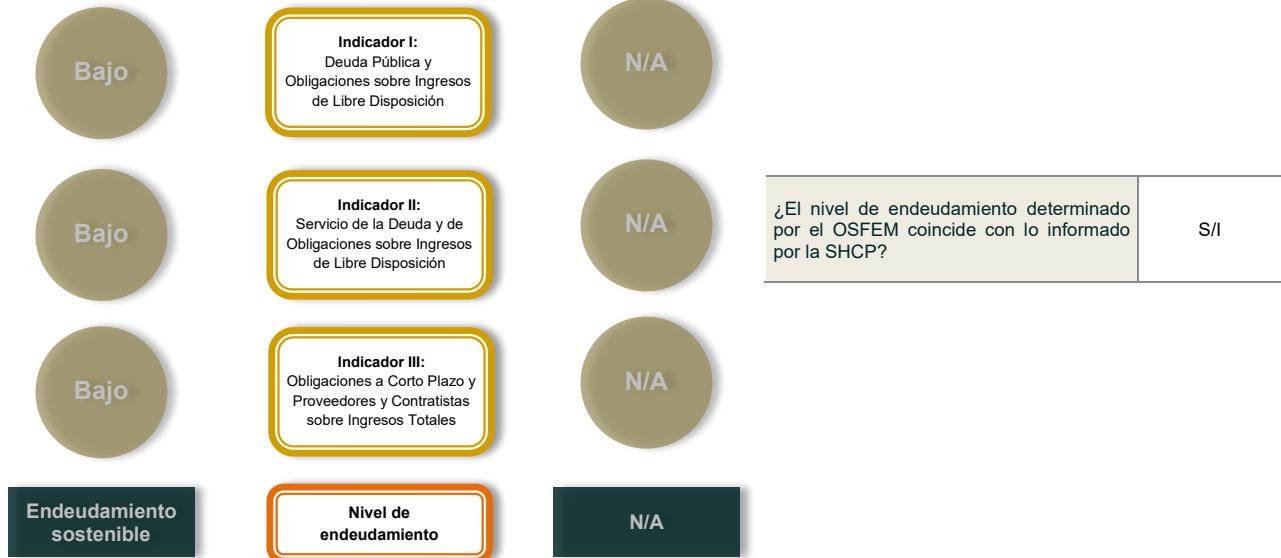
Bajo

Indicador I:
Deuda Pública y Obligaciones sobre Ingresos de Libre Disposición

N/A

Bajo

Indicador II:
Servicio de la Deuda y de Obligaciones sobre Ingresos de Libre Disposición

N/A

| ¿El nivel de endeudamiento determinado por el OSFEM coincide con lo informado por la SHCP? | S/I |
|---|---|

Bajo

Indicador III:
Obligaciones a Corto Plazo y Proveedores y Contratistas sobre Ingresos Totales

N/A

Endeudamiento sostenible

Nivel de endeudamiento

N/A